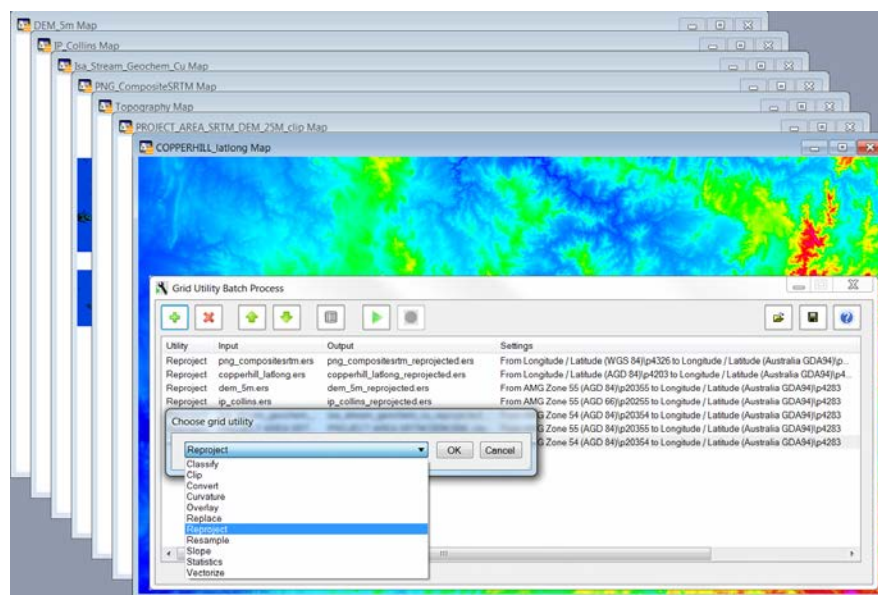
DEM_5m Map

IP_Collins Map

Isa_Stream_Geochem_Cu Map

PNG_CompositeSRTM Map

Topography Map

PROJECT_AREA_SRTM_DEM_25M_clip Map

COPPERHILL_latlong Map

Grid Utility Batch Process

| Utility | Input | Output | Settings |
|---|---|---|---|
| Reproject | png_compositesrtm.ers | png_compositesrtm_reprojected.ers | From Longitude / Latitude (WGS 84)\p4326 to Longitude / Latitude (Australia GDA94)\p... |
| Reproject | copperhill_latlong.ers | copperhill_latlong_reprojected.ers | From Longitude / Latitude (AGD 84)\p4203 to Longitude / Latitude (Australia GDA94)\p4... |
| Reproject | dem_5m.ers | dem_5m_reprojected.ers | From AMG Zone 55 (AGD 84)\p20355 to Longitude / Latitude (Australia GDA94)\p4283 |
| Reproject | ip_collins.ers | ip_collins_reprojected.ers | From AMG Zone 55 (AGD 66)\p20255 to Longitude / Latitude (Australia GDA94)\p4283 |
| | | | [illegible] G Zone 54 (AGD 84)\p20354 to Longitude / Latitude (Australia GDA94)\p4283 |
| | | | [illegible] G Zone 55 (AGD 84)\p20355 to Longitude / Latitude (Australia GDA94)\p4283 |
| | | | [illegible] G Zone 54 (AGD 84)\p20354 to Longitude / Latitude (Australia GDA94)\p4283 |

Choose grid utility

Reproject

OK

Cancel

Classify
Clip
Convert
Curvature
Overlay
Replace
Reproject
Resample
Slope
Statistics
Vectorize